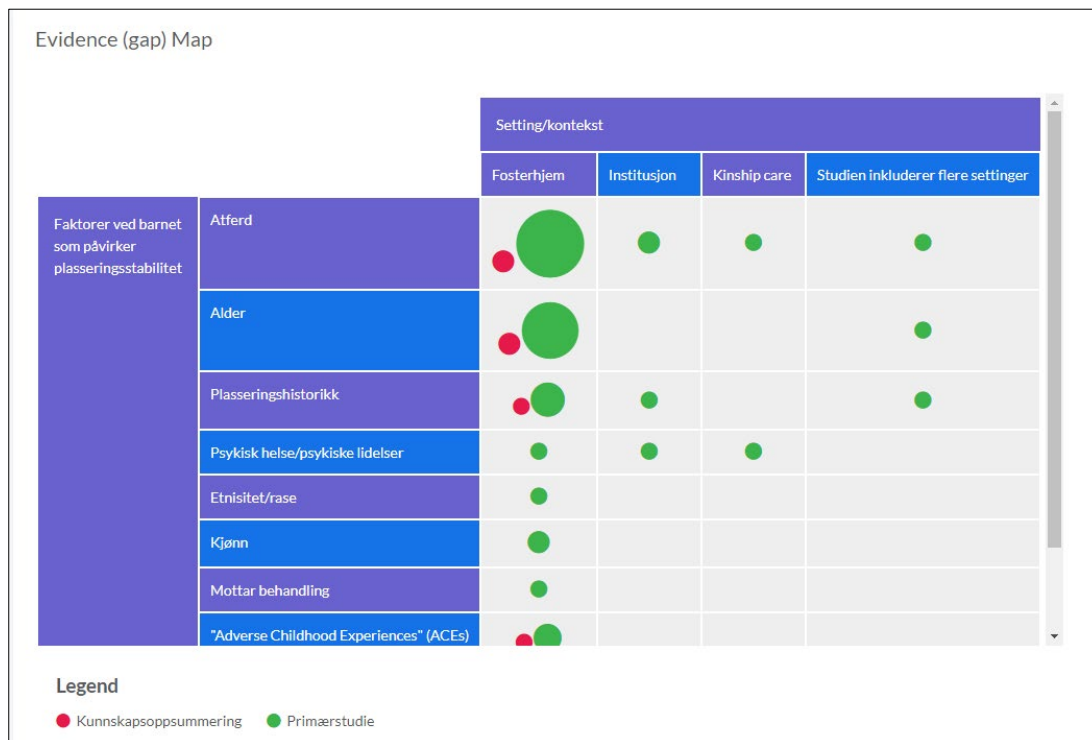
Evidence (gap) Map

| | | Setting/kontekst | | | |
|---|---|---|---|---|---|
| | | Fosterhjem | Institusjon | Kinship care | Studien inkluderer flere settinger |
| Faktorer ved barnet som påvirker plasseringsstabilitet | Atferd | | | | |
| | Alder | | | | |
| | Plasseringshistorikk | | | | |
| | Psykisk helse/psykiske lidelser | | | | |
| | Etnisitet/rase | | | | |
| | Kjønn | | | | |
| | Mottar behandling | | | | |
| | "Adverse Childhood Experiences" (ACEs) | | | | |

Legend

Kunnskapsoppsummering
Primærstudie